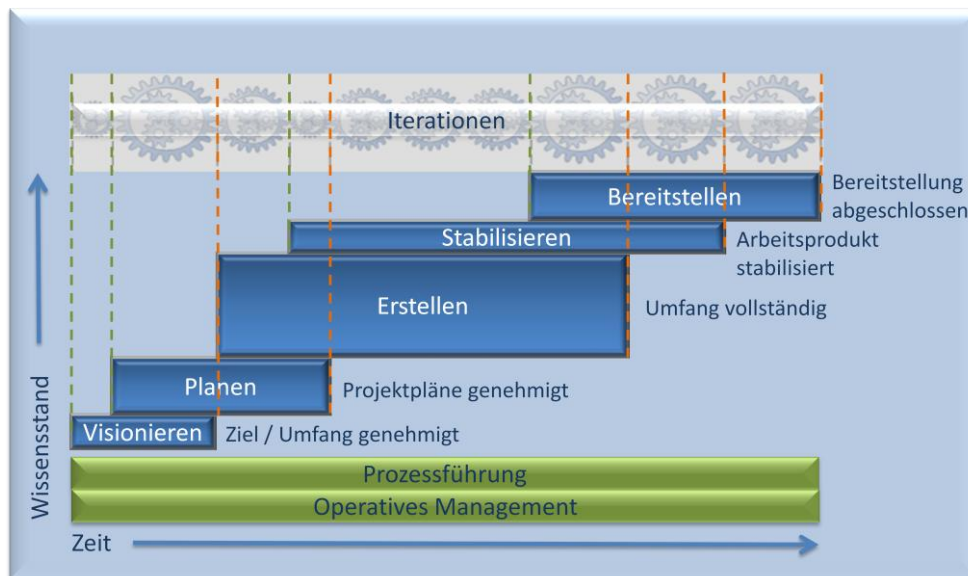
Iterationen

Bereitstellen
Bereitstellung abgeschlossen

Stabilisieren
Arbeitsprodukt stabilisiert

Erstellen
Umfang vollständig

Planen
Projektpläne genehmigt

Visionieren
Ziel / Umfang genehmigt

Prozessführung

Operatives Management

Wissensstand

Zeit